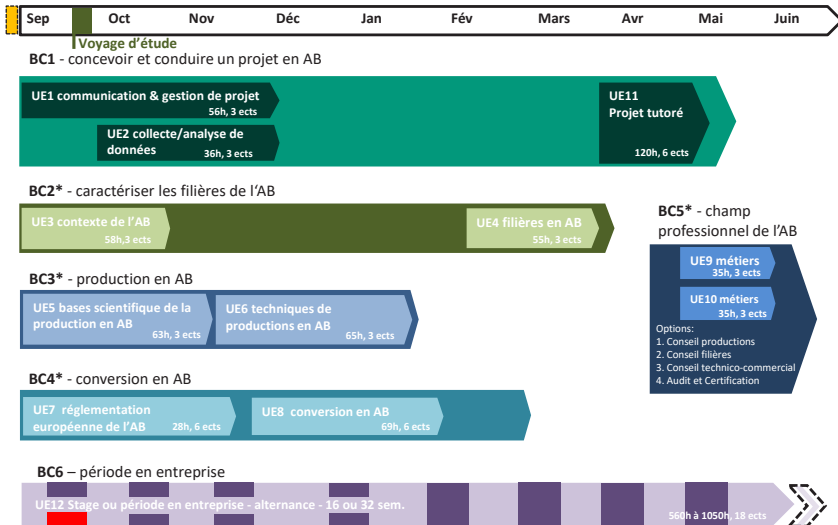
| Sep | Oct | Nov | Déc | Jan | Fév | Mars | Avr | Mai | Juin |
|---|---|---|---|---|---|---|---|---|---|

Voyage d'étude

BC1 - concevoir et conduire un projet en AB

UE1 communication & gestion de projet 56h, 3 ects

UE2 collecte/analyse de données 36h, 3 ects

UE11 Projet tutoré 120h, 6 ects

BC2* - caractériser les filières de l'AB

UE3 contexte de l'AB 58h,3 ects

UE4 filières en AB 55h, 3 ects

BC5* - champ professionnel de l'AB

UE9 métiers 35h, 3 ects

UE10 métiers 35h, 3 ects

Options:
1. Conseil productions
2. Conseil filières
3. Conseil technico-commercial
4. Audit et Certification

BC3* - production en AB

UE5 bases scientifique de la production en AB 63h, 3 ects

UE6 techniques de productions en AB 65h, 3 ects

BC4* - conversion en AB

UE7 réglementation européenne de l'AB 28h, 6 ects

UE8 conversion en AB 69h, 6 ects

BC6 – période en entreprise

UE12 Stage ou période en entreprise - alternance - 16 ou 32 sem.

560h à 1050h, 18 ects